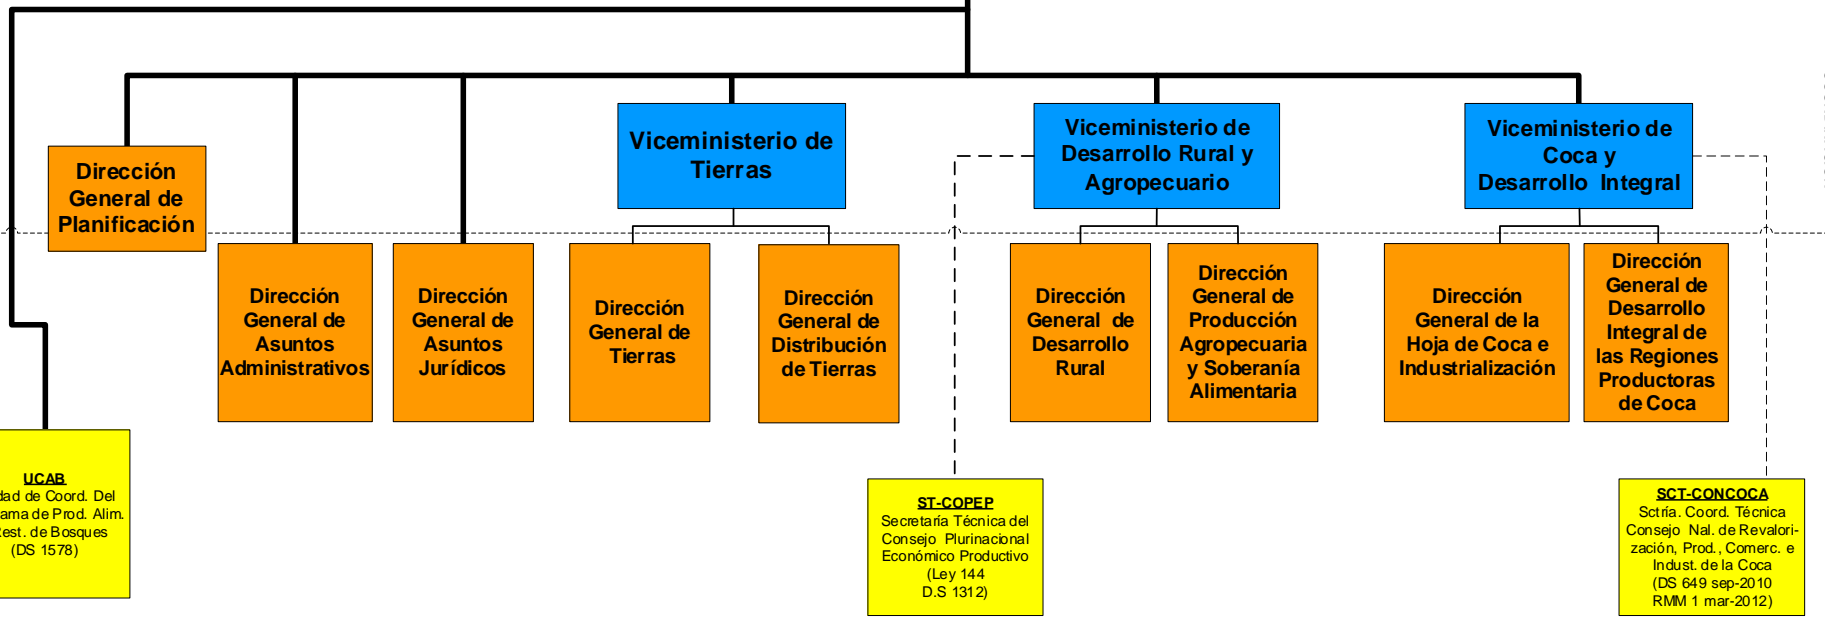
Dirección General de Planificación

Dirección General de Asuntos Administrativos

Dirección General de Asuntos Jurídicos

Viceministerio de Tierras

Dirección General de Tierras

Dirección General de Distribución de Tierras

Viceministerio de Desarrollo Rural y Agropecuario

Dirección General de Desarrollo Rural

Dirección General de Producción Agropecuaria y Soberanía Alimentaria

Viceministerio de Coca y Desarrollo Integral

Dirección General de la Hoja de Coca e Industrialización

Dirección General de Desarrollo Integral de las Regiones Productoras de Coca

UCAB
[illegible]dad de Coord. Del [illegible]ama de Prod. Alim. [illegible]est. de Bosques (DS 1578)

ST-COPEP
Secretaría Técnica del Consejo Plurinacional Económico Productivo (Ley 144 D.S 1312)

SCT-CONCOCA
Sctría. Coord. Técnica Consejo Nal. de Revalorización, Prod., Comerc. e Indust. de la Coca (DS 649 sep-2010 RMM 1 mar-2012)